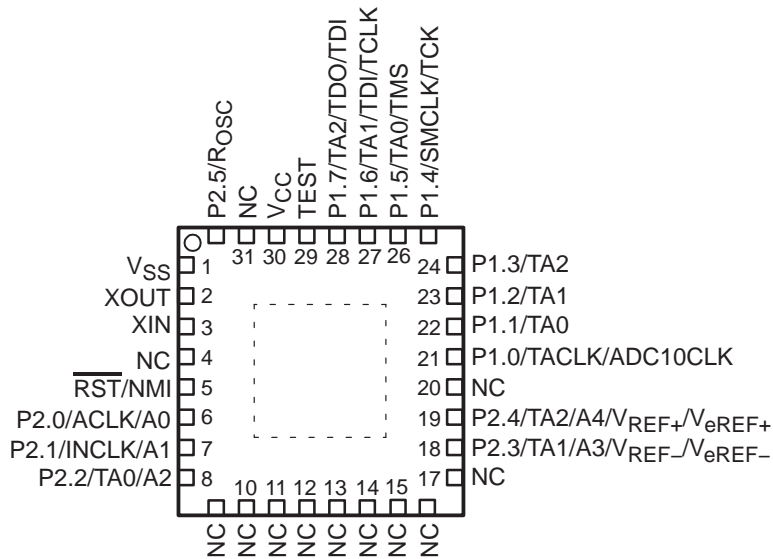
P2.5/R$_{OSC}$
NC
V$_{CC}$
TEST
P1.7/TA2/TDO/TDI
P1.6/TA1/TDI/TCLK
P1.5/TA0/TMS
P1.4/SMCLK/TCK

31 30 29 28 27 26

V$_{SS}$ 1
XOUT 2
XIN 3
NC 4
$\overline{RST}$/NMI 5
P2.0/ACLK/A0 6
P2.1/INCLK/A1 7
P2.2/TA0/A2 8

24 P1.3/TA2
23 P1.2/TA1
22 P1.1/TA0
21 P1.0/TACLK/ADC10CLK
20 NC
19 P2.4/TA2/A4/V$_{REF+}$/V$_{eREF+}$
18 P2.3/TA1/A3/V$_{REF-}$/V$_{eREF-}$
17 NC

10 11 12 13 14 15

NC
NC
NC
NC
NC
NC
NC
NC